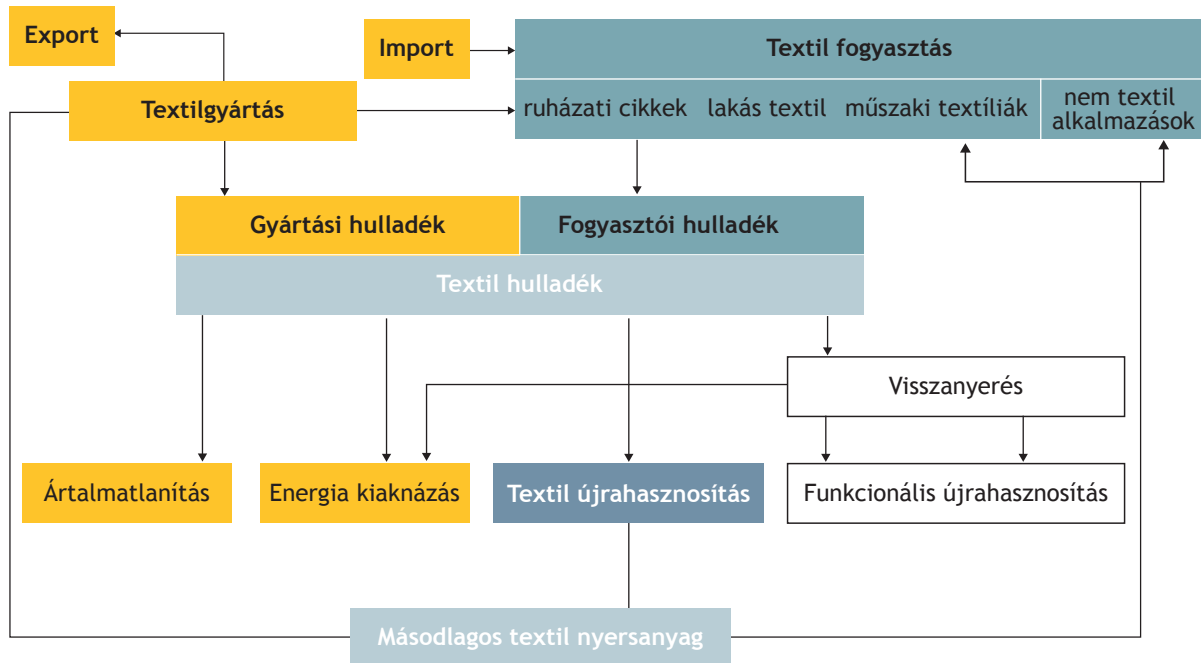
Export

Import

Textil fogyasztás

Textilgyártás

ruházati cikkek lakás textil műszaki textíliák

nem textil alkalmazások

Gyártási hulladék

Fogyasztói hulladék

Textil hulladék

Visszanyerés

Ártalmatlanítás

Energia kiaknázás

Textil újrahasznosítás

Funkcionális újrahasznosítás

Másodlagos textil nyersanyag